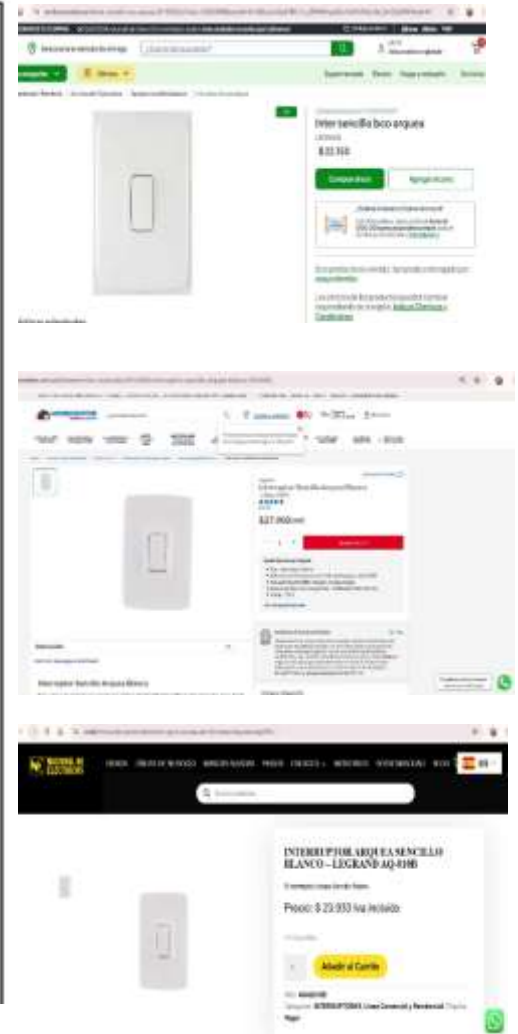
Interruptor sencillo bco arquea

$22.550

Comprar ahora

Agregar al carro

$27.000

Interruptor Sencillo Arquea Blanco

INTERRUPTOR ARQUEA SENCILLO BLANCO – LEGRAND AQ-010B

Precio: $ 23.933 Iva incluido

Añadir al Carrito